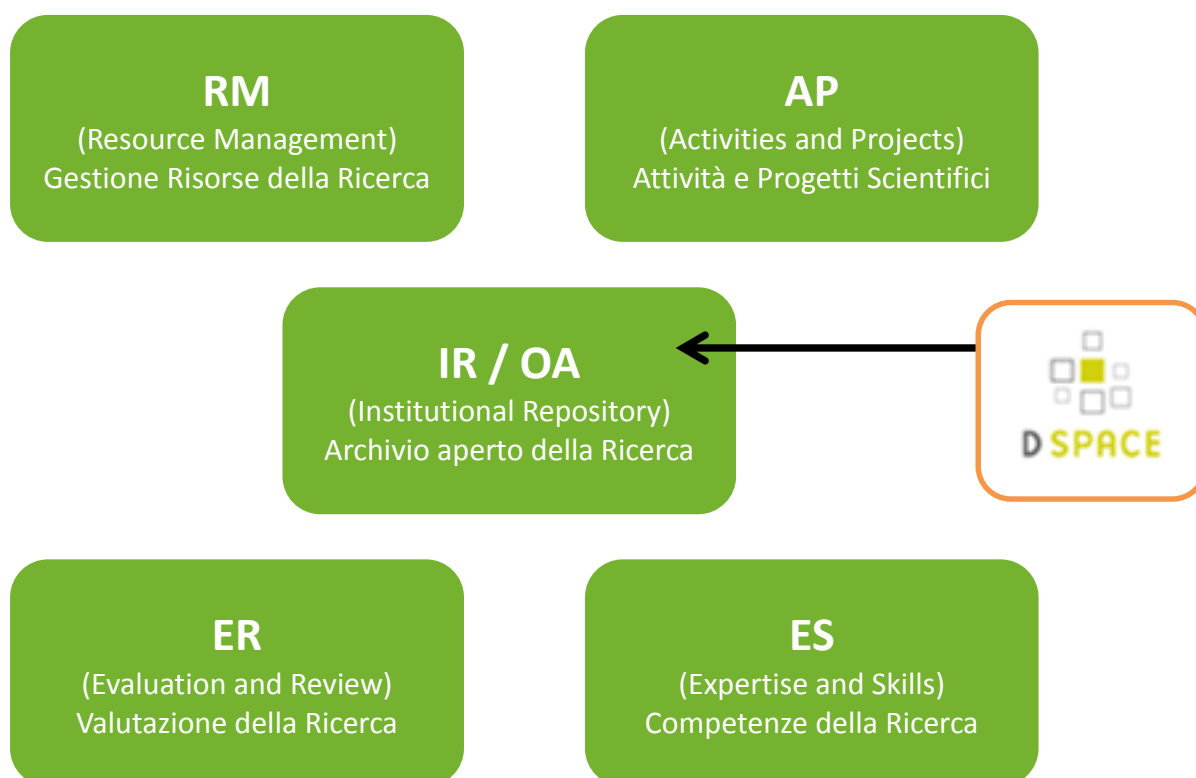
RM
(Resource Management)
Gestione Risorse della Ricerca

AP
(Activities and Projects)
Attività e Progetti Scientifici

IR / OA
(Institutional Repository)
Archivio aperto della Ricerca

D SPACE

ER
(Evaluation and Review)
Valutazione della Ricerca

ES
(Expertise and Skills)
Competenze della Ricerca